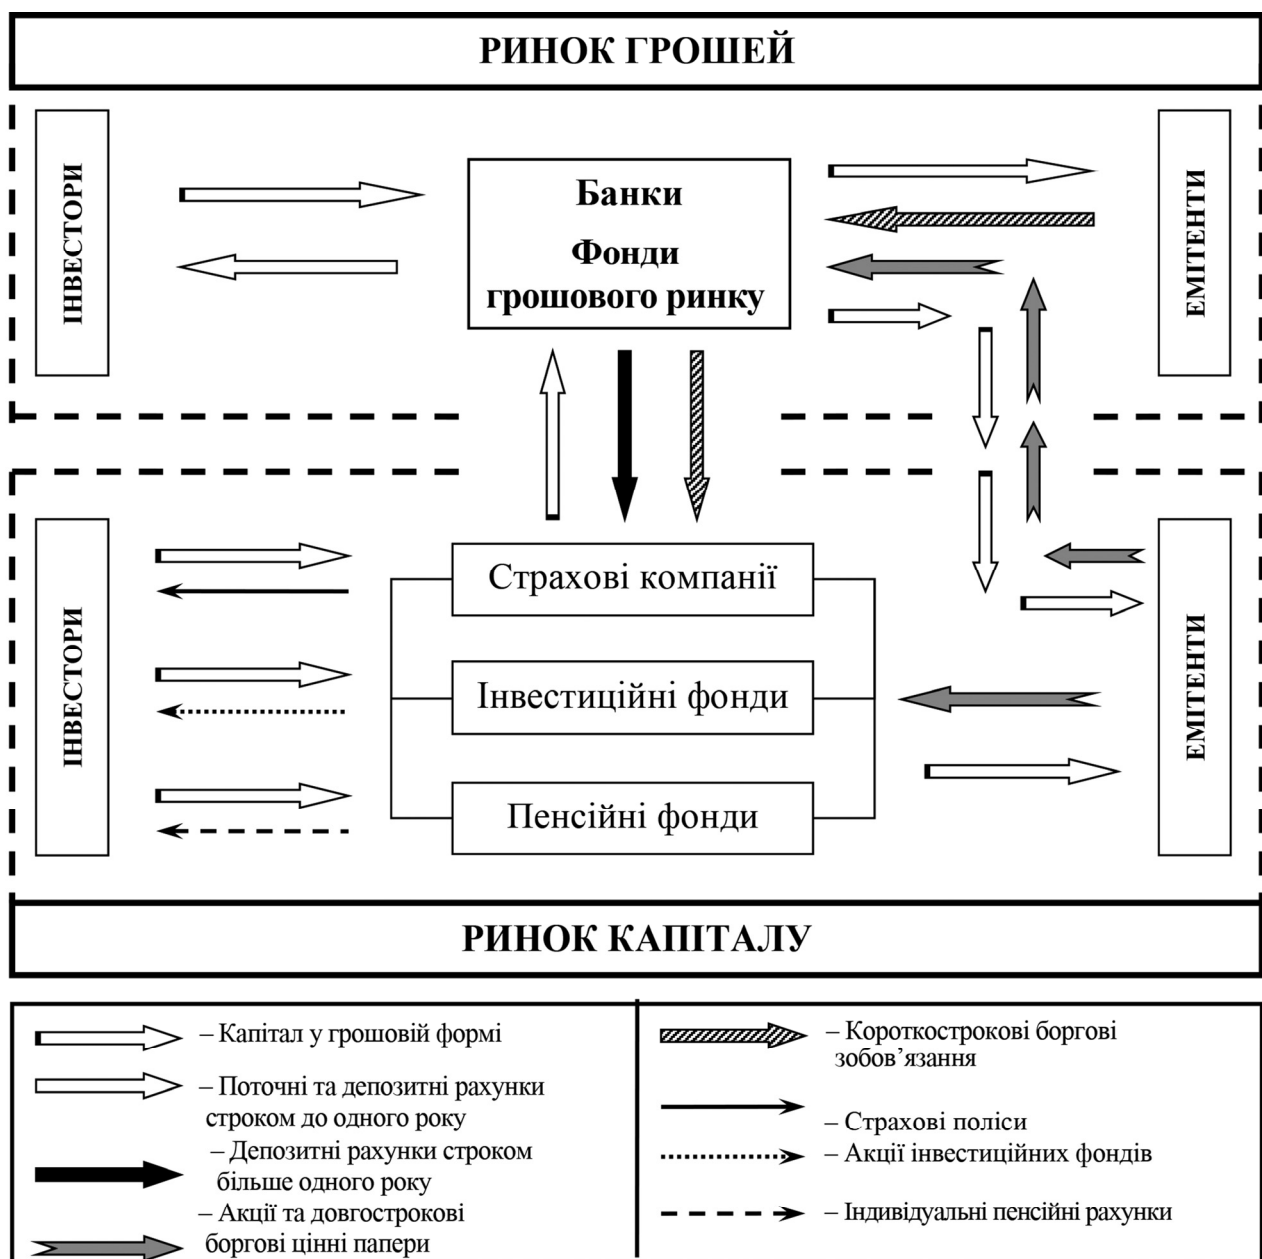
РИНОК ГРОШЕЙ

ІНВЕСТОРИ

Банки
Фонди грошового ринку

ЕМІТЕНТИ

ІНВЕСТОРИ

Страхові компанії

Інвестиційні фонди

Пенсійні фонди

ЕМІТЕНТИ

РИНОК КАПІТАЛУ

– Капітал у грошовій формі

– Поточні та депозитні рахунки строком до одного року

– Депозитні рахунки строком більше одного року

– Акції та довгострокові боргові цінні папери

– Короткострокові боргові зобов'язання

– Страхові поліси

– Акції інвестиційних фондів

– Індивідуальні пенсійні рахунки